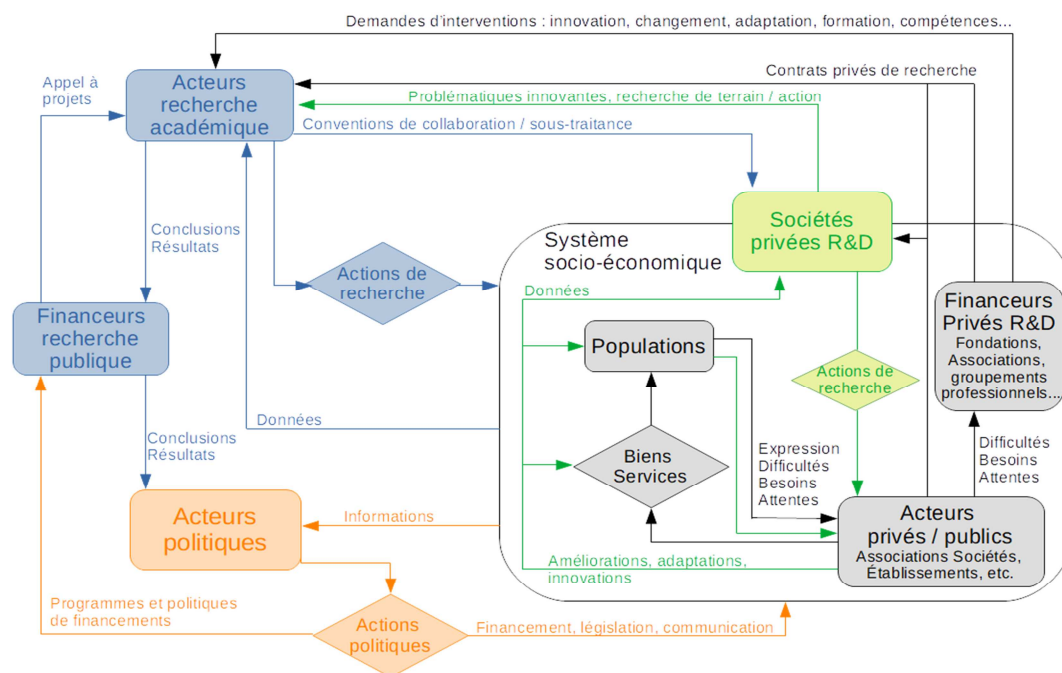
Demandes d'interventions : innovation, changement, adaptation, formation, compétences...

Appel à projets

Acteurs recherche académique

Contrats privés de recherche

Problématiques innovantes, recherche de terrain / action

Conventions de collaboration / sous-traitance

Conclusions Résultats

Sociétés privées R&D

Système socio-économique

Actions de recherche

Financeurs recherche publique

Données

Financeurs Privés R&D
Fondations, Associations, groupements professionnels...

Populations

Actions de recherche

Données

Conclusions Résultats

Biens Services

Expression Difficultés Besoins Attentes

Difficultés Besoins Attentes

Acteurs politiques

Informations

Acteurs privés / publics
Associations Sociétés, Établissements, etc.

Améliorations, adaptations, innovations

Programmes et politiques de financements

Actions politiques

Financement, législation, communication